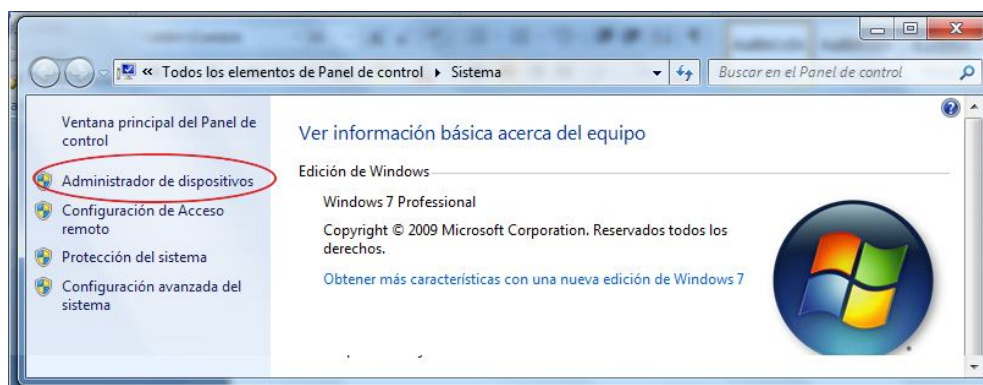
« Todos los elementos de Panel de control ▸ Sistema

Buscar en el Panel de control

Ventana principal del Panel de control

Administrador de dispositivos

Configuración de Acceso remoto

Protección del sistema

Configuración avanzada del sistema

Ver información básica acerca del equipo

Edición de Windows

Windows 7 Professional

Copyright © 2009 Microsoft Corporation. Reservados todos los derechos.

Obtener más características con una nueva edición de Windows 7